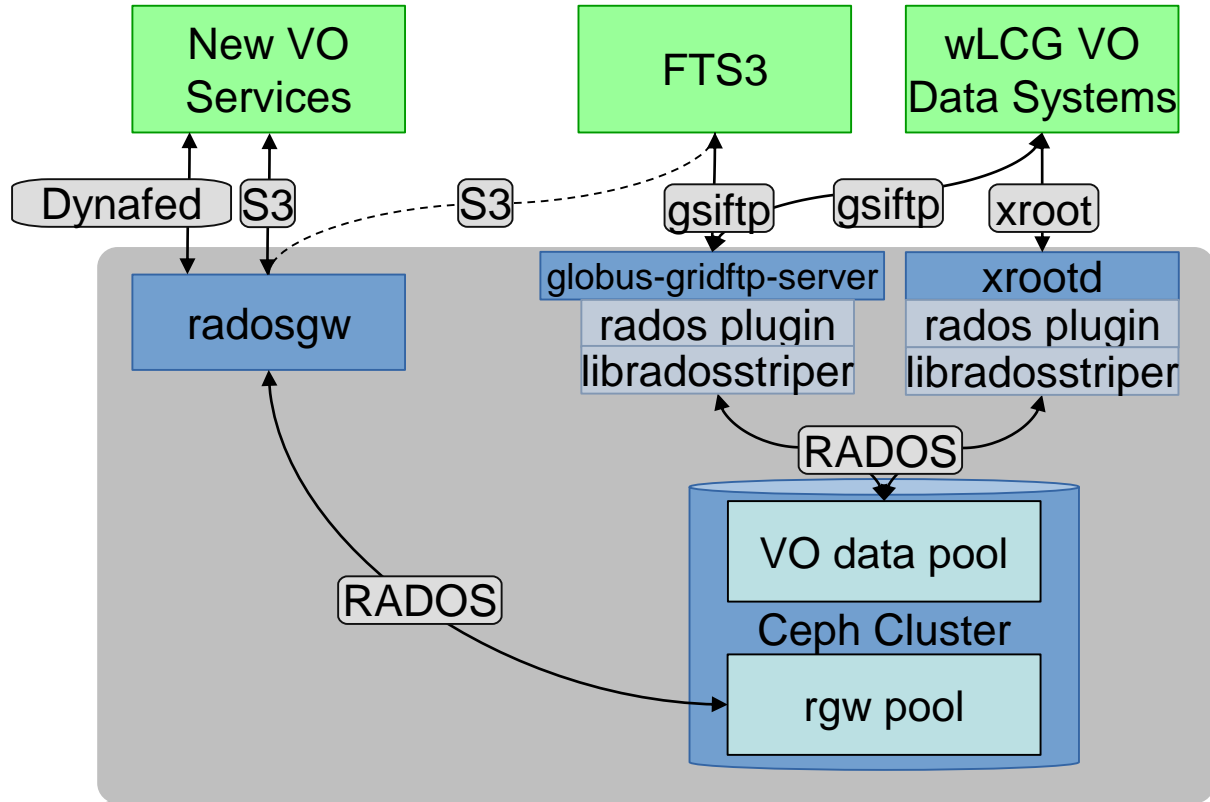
New VO Services

FTS3

wLCG VO Data Systems

Dynafed

S3

S3

gsiftp

gsiftp

xroot

radosgw

globus-gridftp-server

rados plugin

libradosstriper

xrootd

rados plugin

libradosstriper

RADOS

VO data pool

Ceph Cluster

RADOS

rgw pool